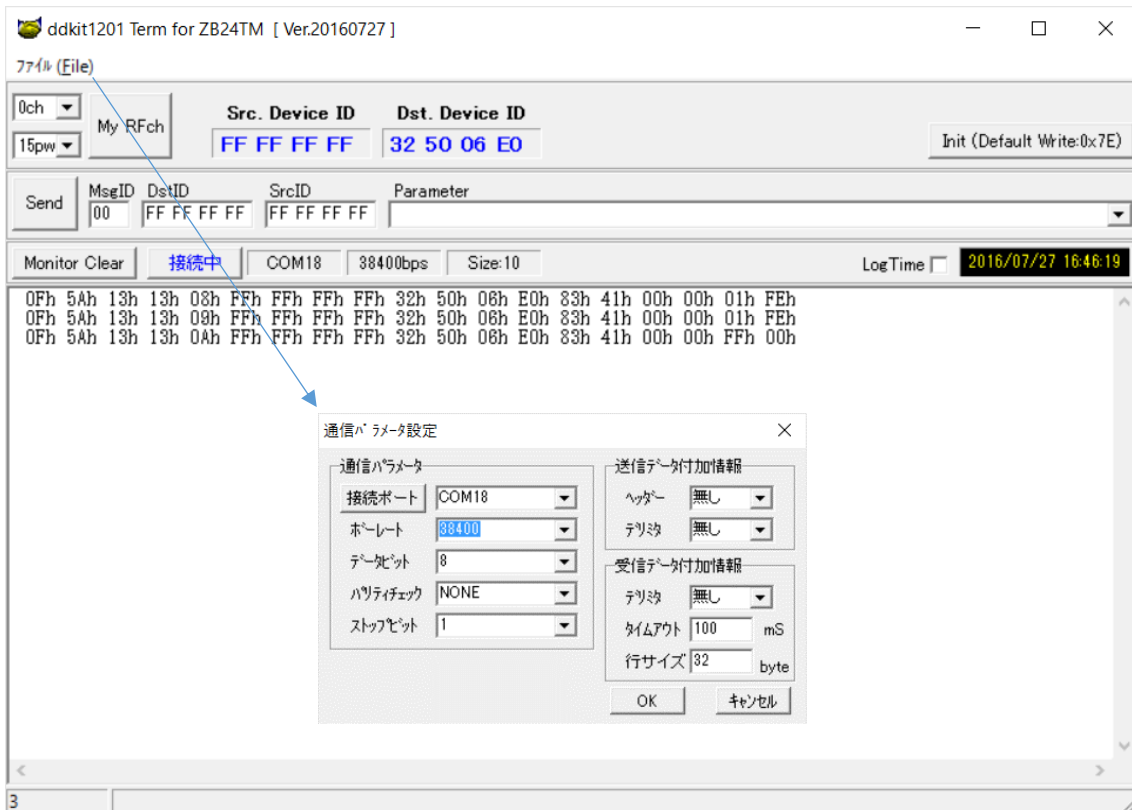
ddkit1201 Term for ZB24TM [ Ver.20160727 ]

ﾌｧｲﾙ (File)

0ch
15pw
My RFch
Src. Device ID
FF FF FF FF
Dst. Device ID
32 50 06 E0
Init (Default Write:0x7E)

Send
MsgID
00
DstID
FF FF FF FF
SrcID
FF FF FF FF
Parameter

Monitor Clear
接続中
COM18
38400bps
Size:10
LogTime
2016/07/27 16:46:19

0Fh 5Ah 13h 13h 08h FFh FFh FFh FFh 32h 50h 06h E0h 83h 41h 00h 00h 01h FEh
0Fh 5Ah 13h 13h 09h FFh FFh FFh FFh 32h 50h 06h E0h 83h 41h 00h 00h 01h FEh
0Fh 5Ah 13h 13h 0Ah FFh FFh FFh FFh 32h 50h 06h E0h 83h 41h 00h 00h FFh 00h

通信ﾊﾟﾗﾒｰﾀ設定

通信ﾊﾟﾗﾒｰﾀ
接続ポート
COM18
ﾎﾞｰﾚｰﾄ
38400
ﾃﾞｰﾀﾋﾞｯﾄ
8
ﾊﾟﾘﾃｨﾁｪｯｸ
NONE
ｽﾄｯﾌﾟﾋﾞｯﾄ
1

送信ﾃﾞｰﾀ付加情報
ﾍｯﾀﾞｰ
無し
ﾃﾞﾘﾐﾀ
無し

受信ﾃﾞｰﾀ付加情報
ﾃﾞﾘﾐﾀ
無し
ﾀｲﾑｱｳﾄ
100
mS
行サイズ
32
byte

OK
ｷｬﾝｾﾙ

3